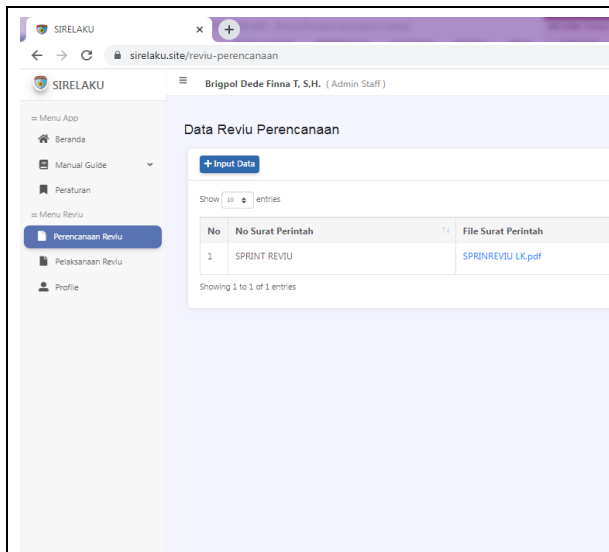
SIRELAKU ×

sirelaku.site/reviu-perencanaan

SIRELAKU

≡ Brigpol Dede Finna T, S.H. (Admin Staff)

≡ Menu App

Beranda

Manual Guide

Peraturan

≡ Menu Reviu

Perencanaan Reviu

Pelaksanaan Reviu

Profile

Data Reviu Perencanaan

+ Input Data

Show 10 entries

| No | No Surat Perintah | File Surat Perintah |
|---|---|---|
| 1 | SPRINT REVIU | SPRINREVIU LK.pdf |

Showing 1 to 1 of 1 entries